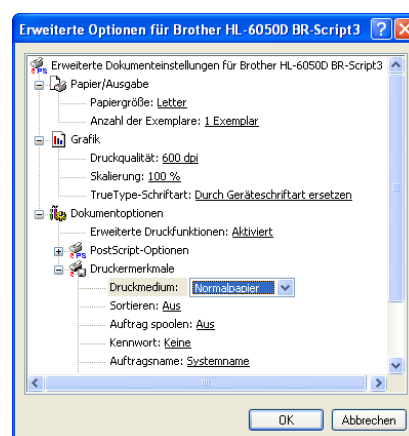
Erweiterte Optionen für Brother HL-6050D BR-Script3

Erweiterte Dokumenteinstellungen für Brother HL-6050D BR-Script3
Papier/Ausgabe
Papiergröße: Letter
Anzahl der Exemplare: 1 Exemplar
Grafik
Druckqualität: 600 dpi
Skalierung: 100 %
TrueType-Schriftart: Durch Geräteschriftart ersetzen
Dokumentoptionen
Erweiterte Druckfunktionen: Aktiviert
PostScript-Optionen
Druckermerkmale
Druckmedium: Normalpapier
Sortieren: Aus
Auftrag spoolen: Aus
Kennwort: Keine
Auftragsname: Systemname

OK
Abbrechen